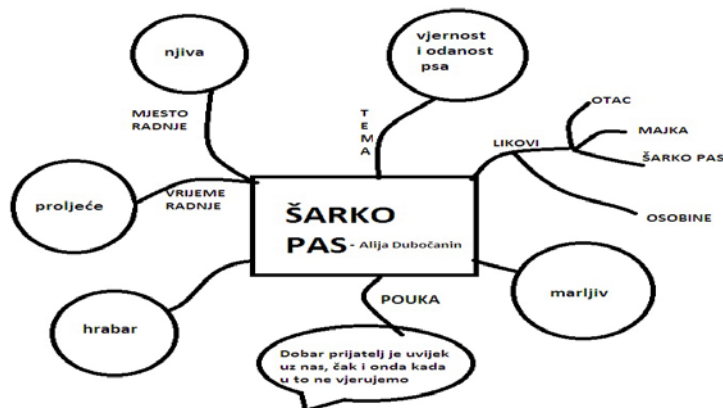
njiva

vjernost i odanost psa

MJESTO RADNJE

T E M A

OTAC

MAJKA

LIKOVI

ŠARKO PAS

proljeće

VRIJEME RADNJE

ŠARKO PAS - Alija Dubočanin

OSOBINE

marljiv

POUKA

hrabar

Dobar prijatelj je uvijek uz nas, čak i onda kada u to ne vjerujemo